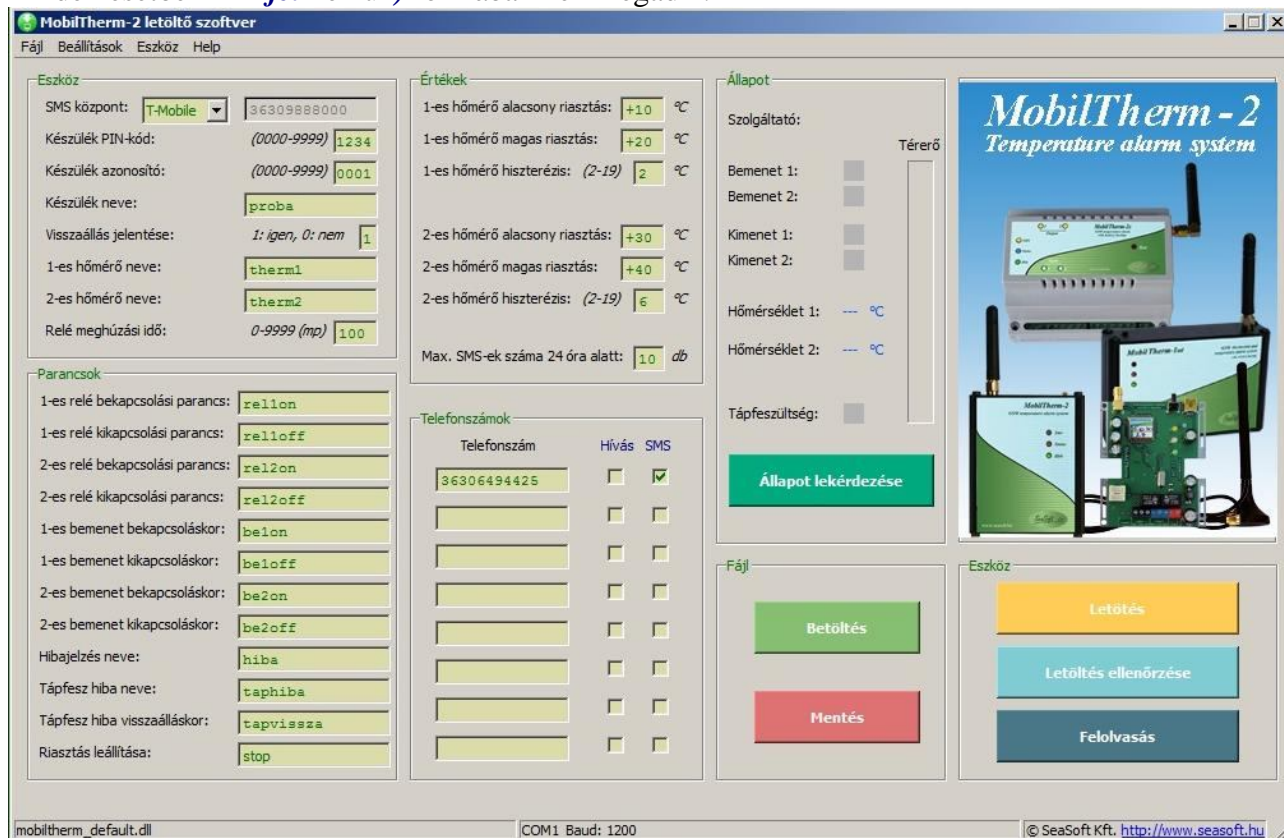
MobilTherm-2 letöltő szoftver

Fájl Beállítások Eszköz Help

Eszköz
SMS központ: T-Mobile 36309888000
Készülék PIN-kód: (0000-9999) 1234
Készülék azonosító: (0000-9999) 0001
Készülék neve: proba
Visszaállás jelentése: 1: igen, 0: nem 1
1-es hőmérő neve: therm1
2-es hőmérő neve: therm2
Relé meghúzási idő: 0-9999 (mp) 100

Parancsok
1-es relé bekapcsolási parancs: rel1on
1-es relé kikapcsolási parancs: rel1off
2-es relé bekapcsolási parancs: rel2on
2-es relé kikapcsolási parancs: rel2off
1-es bemenet bekapcsoláskor: be1on
1-es bemenet kikapcsoláskor: be1off
2-es bemenet bekapcsoláskor: be2on
2-es bemenet kikapcsoláskor: be2off
Hibajelzés neve: hiba
Tápfesz hiba neve: taphiba
Tápfesz hiba visszaálláskor: tapvissza
Riasztás leállítása: stop

Értékek
1-es hőmérő alacsony riasztás: +10 °C
1-es hőmérő magas riasztás: +20 °C
1-es hőmérő hiszterézis: (2-19) 2 °C
2-es hőmérő alacsony riasztás: +30 °C
2-es hőmérő magas riasztás: +40 °C
2-es hőmérő hiszterézis: (2-19) 6 °C
Max. SMS-ek száma 24 óra alatt: 10 db

Telefonszámok
Telefonszám Hívás SMS
36306494425

Állapot
Szolgáltató:
Térerő
Bemenet 1:
Bemenet 2:
Kimenet 1:
Kimenet 2:
Hőmérséklet 1: --- °C
Hőmérséklet 2: --- °C
Tápfeszültség:
Állapot lekérdezése

MobilTherm - 2
Temperature alarm system

Fájl
Betöltés
Mentés

Eszköz
Letötés
Letöltés ellenőrzése
Felolvasás

mobiltherm_default.dll
COM1 Baud: 1200
© SeaSoft Kft. http://www.seasoft.hu